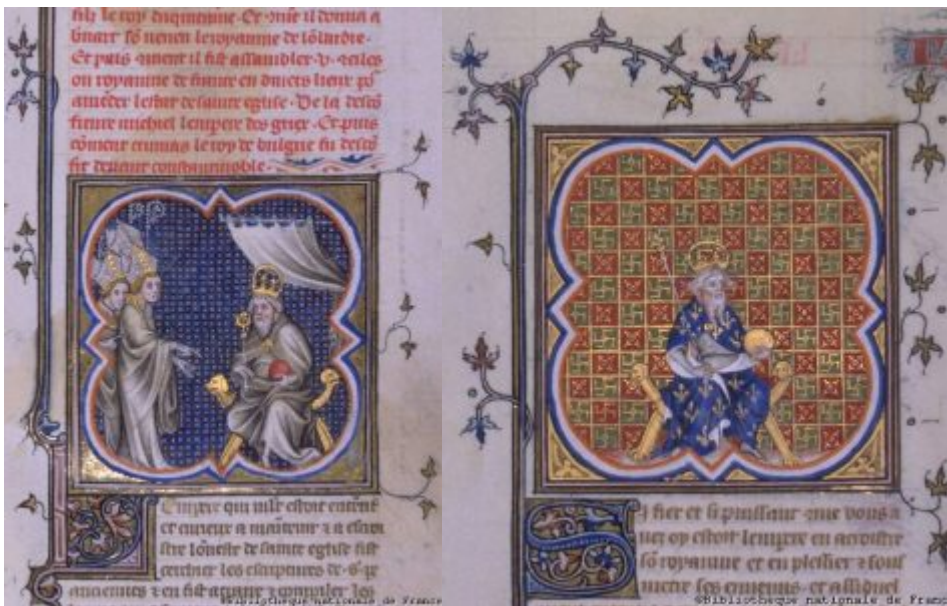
fils le roy diquineure · Et mie il donna a lonart son neveu le royaume de lombardie · Et puis vient il fist assembler · v · concilles ou royaume de france en diverses lieux pour amender lestat de sainte eglise · De la desconfiture michiel lempere des griex · Et puis comment ermins le roy de bulgue fu desconfit devant constantinoble ·

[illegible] qui moult estoit curieux et ententif a maintenir a estat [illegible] lonneste de sainte eglise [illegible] les evesques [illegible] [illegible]

©Bibliothèque nationale de France

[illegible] fier et si puissant · que vous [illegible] oy estoit lempere en acroistre son royaume et en plessier et soumettre ses ennemis · et assubiect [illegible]

©Bibliothèque nationale de Fran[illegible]